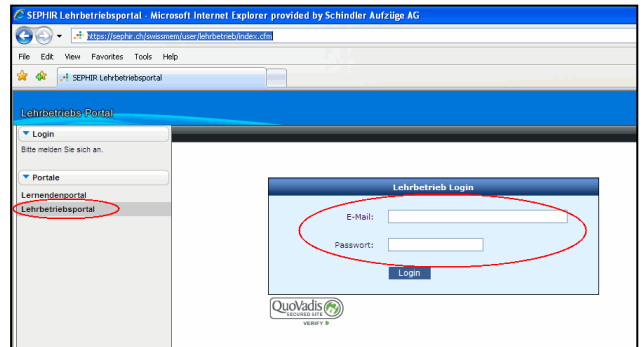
SEPHIR Lehrbetriebsportal - Microsoft Internet Explorer provided by Schindler Aufzüge AG

https://sephir.ch/swissmem/user/lehrbetrieb/index.cfm

File Edit View Favorites Tools Help

SEPHIR Lehrbetriebsportal

Lehrbetriebs Portal

Login

Bitte melden Sie sich an.

Portale

Lernendenportal

Lehrbetriebsportal

Lehrbetrieb Login

E-Mail:

Passwort:

Login

QuoVadis SECURED SITE VERIFY